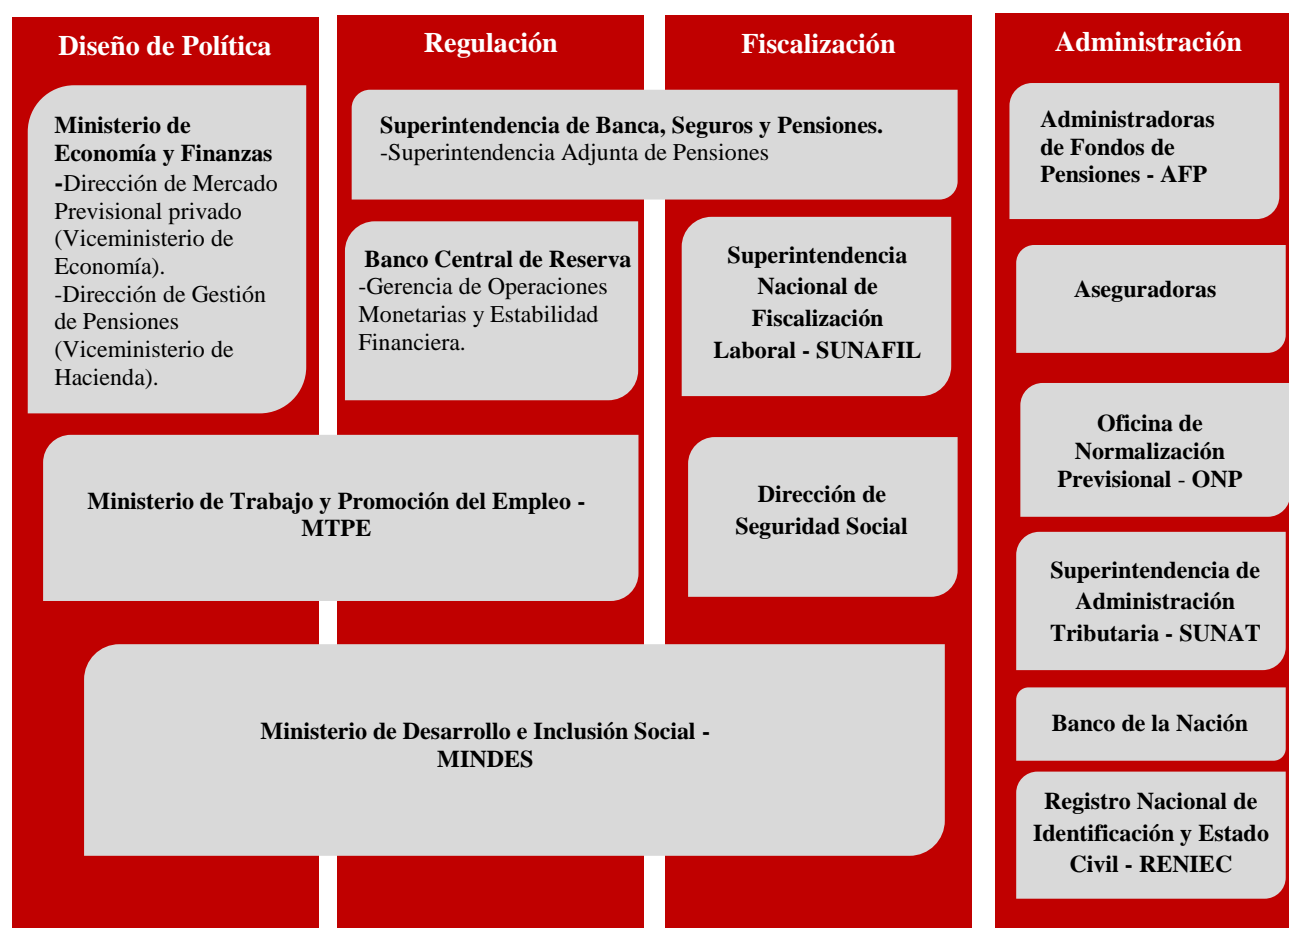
Diseño de Política

Regulación

Fiscalización

Administración

Ministerio de Economía y Finanzas
-Dirección de Mercado Previsional privado (Viceministerio de Economía).
-Dirección de Gestión de Pensiones (Viceministerio de Hacienda).

Superintendencia de Banca, Seguros y Pensiones.
-Superintendencia Adjunta de Pensiones

Administradoras de Fondos de Pensiones - AFP

Banco Central de Reserva
-Gerencia de Operaciones Monetarias y Estabilidad Financiera.

Superintendencia Nacional de Fiscalización Laboral - SUNAFIL

Aseguradoras

Oficina de Normalización Previsional - ONP

Ministerio de Trabajo y Promoción del Empleo - MTPE

Dirección de Seguridad Social

Superintendencia de Administración Tributaria - SUNAT

Banco de la Nación

Ministerio de Desarrollo e Inclusión Social - MINDES

Registro Nacional de Identificación y Estado Civil - RENIEC